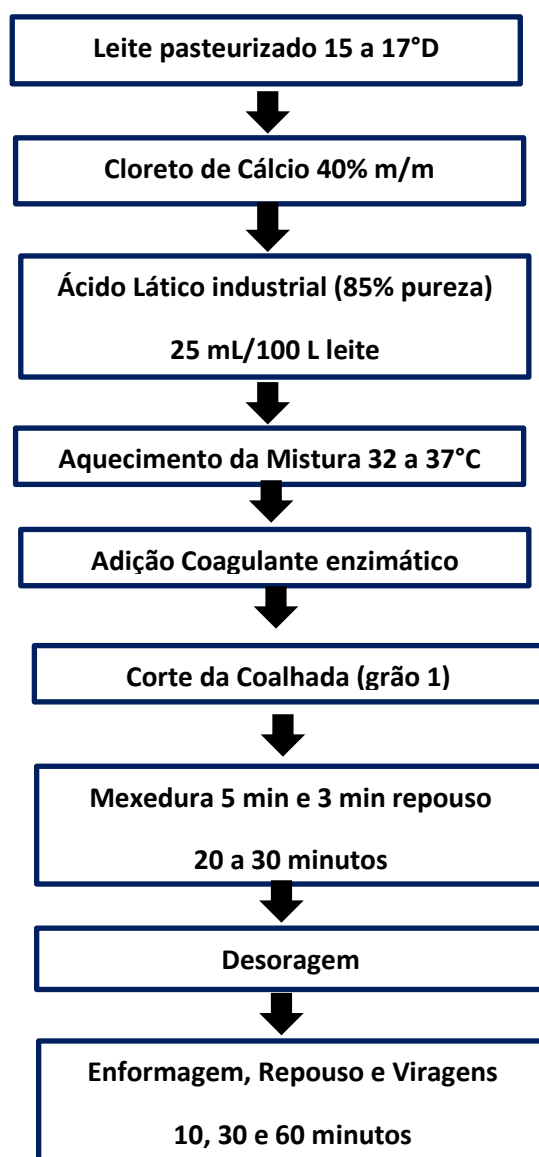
Leite pasteurizado 15 a 17°D

Cloreto de Cálcio 40% m/m

Ácido Lático industrial (85% pureza)

25 mL/100 L leite

Aquecimento da Mistura 32 a 37°C

Adição Coagulante enzimático

Corte da Coalhada (grão 1)

Mexedura 5 min e 3 min repouso

20 a 30 minutos

Desoragem

Enformagem, Repouso e Viragens

10, 30 e 60 minutos